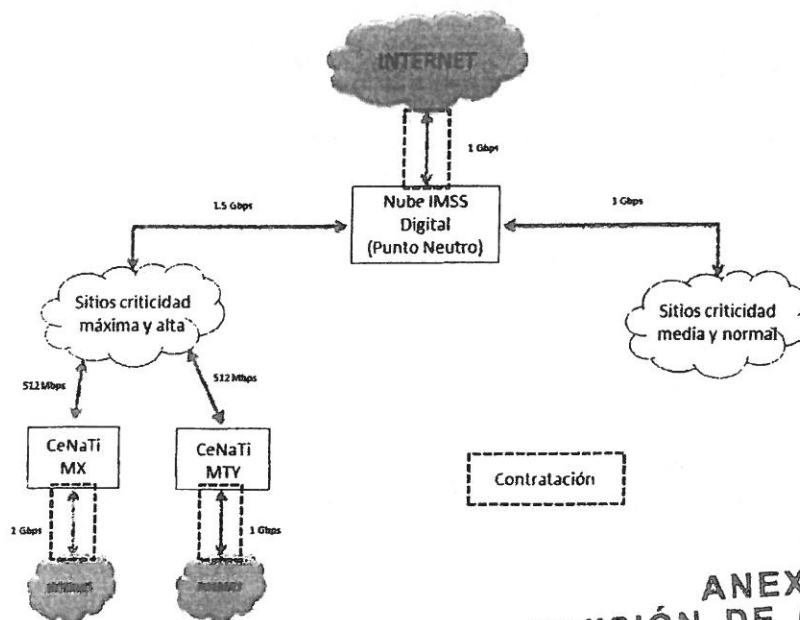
INTERNET

1 Gbps

Nube IMSS Digital (Punto Neutro)

1.5 Gbps

3 Gbps

Sitios criticidad máxima y alta

Sitios criticidad media y normal

512 Mbps

512 Mbps

CeNaTi MX

CeNaTi MTY

Contratación

2 Gbps

1 Gbps

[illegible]

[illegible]

ANEX
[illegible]CIÓN DE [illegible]